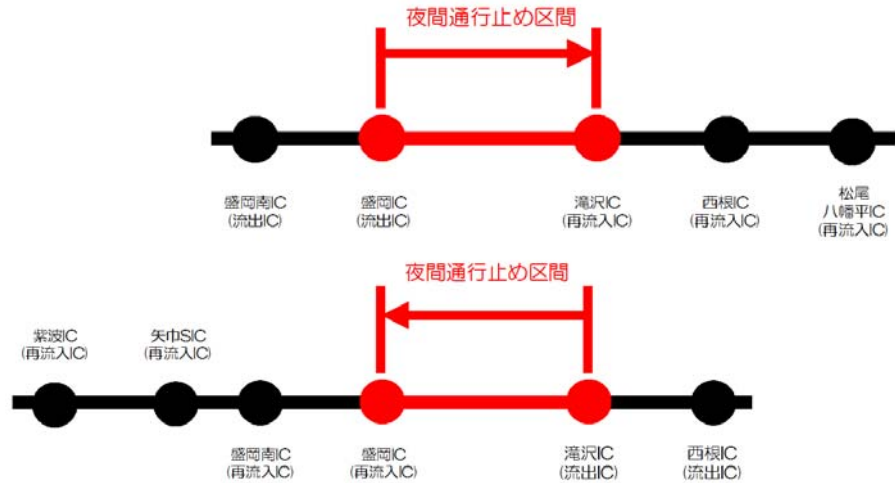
夜間通行止め区間

盛岡南IC
(流出IC)

盛岡IC
(流出IC)

滝沢IC
(再流入IC)

西根IC
(再流入IC)

松尾
八幡平IC
(再流入IC)

夜間通行止め区間

紫波IC
(再流入IC)

矢巾SIC
(再流入IC)

盛岡南IC
(再流入IC)

盛岡IC
(再流入IC)

滝沢IC
(流出IC)

西根IC
(流出IC)